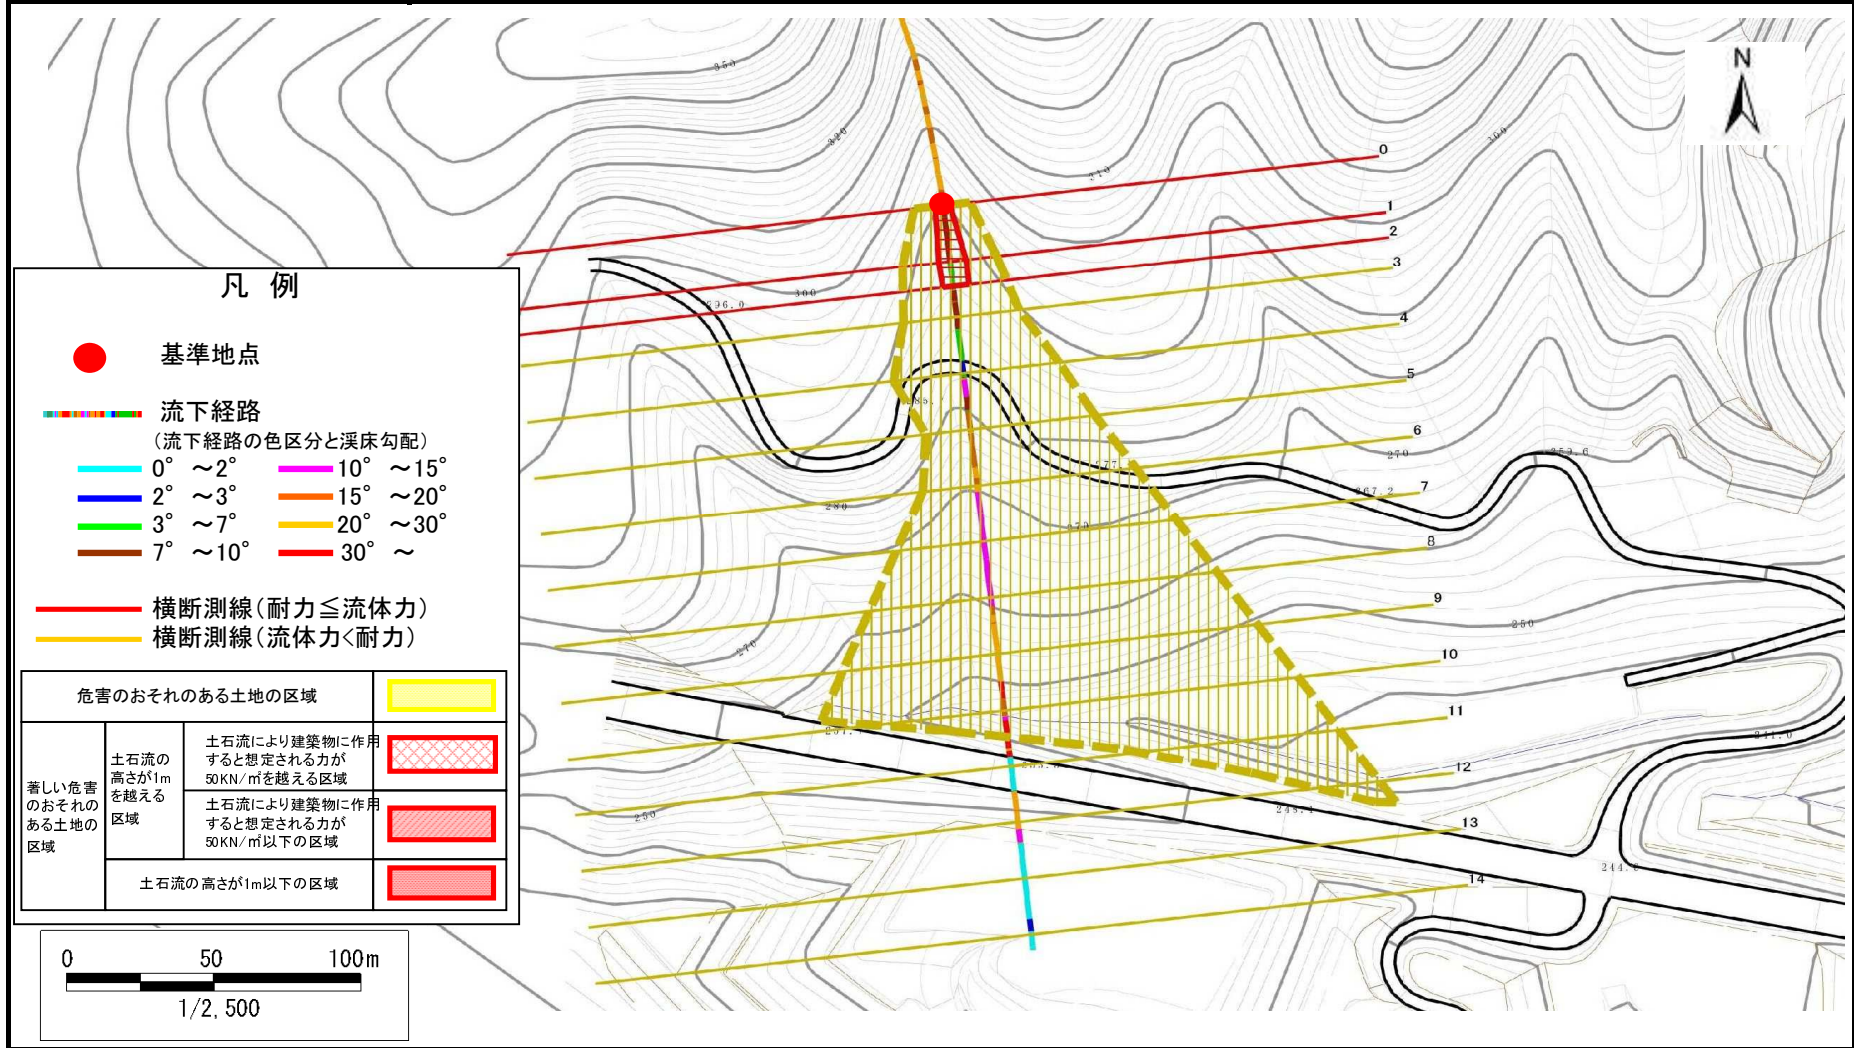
凡 例

基準地点

流下経路
（流下経路の色区分と渓床勾配）
0°～2°
2°～3°
3°～7°
7°～10°
10°～15°
15°～20°
20°～30°
30°～

横断測線（耐力≦流体力）
横断測線（流体力<耐力）

| 危害のおそれのある土地の区域 | | |
|---|---|---|
| 著しい危害のおそれのある土地の区域 | 土石流の高さが1mを越える区域 | 土石流により建築物に作用すると想定される力が50KN/㎡を越える区域 |
| | | 土石流により建築物に作用すると想定される力が50KN/㎡以下の区域 |
| | 土石流の高さが1m以下の区域 | |

0 50 100m
1/2,500

N

0
1
2
3
4
5
6
7
8
9
10
11
12
13
14

350
320
310
300
296.0
300
290
280
270
260
250
270
250
273.6
267.2
277
251.7
243.1
244.0
241.0